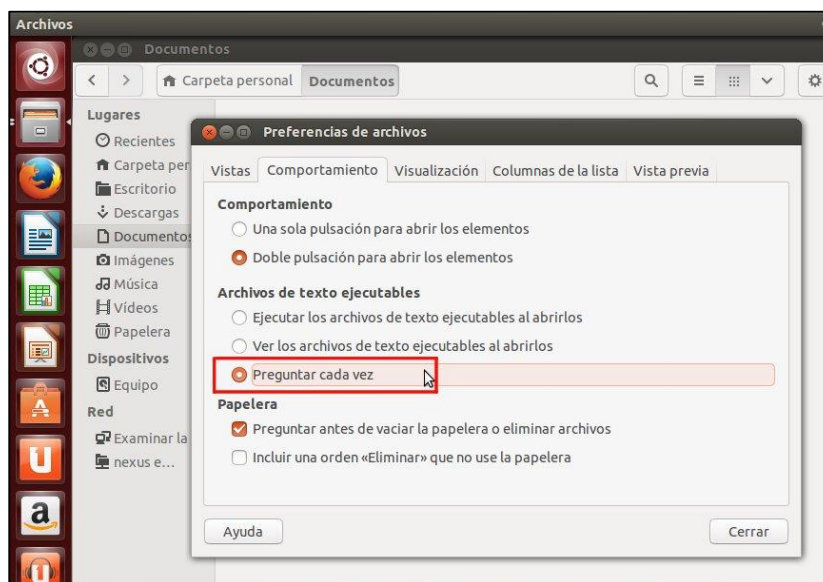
Archivos

Documentos

Carpeta personal Documentos

Lugares
Recientes
Carpeta per
Escritorio
Descargas
Documentos
Imágenes
Música
Vídeos
Papelera
Dispositivos
Equipo
Red
Examinar la
nexus e...

Preferencias de archivos

Vistas | Comportamiento | Visualización | Columnas de la lista | Vista previa

Comportamiento
Una sola pulsación para abrir los elementos
Doble pulsación para abrir los elementos

Archivos de texto ejecutables
Ejecutar los archivos de texto ejecutables al abrirlos
Ver los archivos de texto ejecutables al abrirlos
Preguntar cada vez

Papelera
Preguntar antes de vaciar la papelera o eliminar archivos
Incluir una orden «Eliminar» que no use la papelera

Ayuda

Cerrar